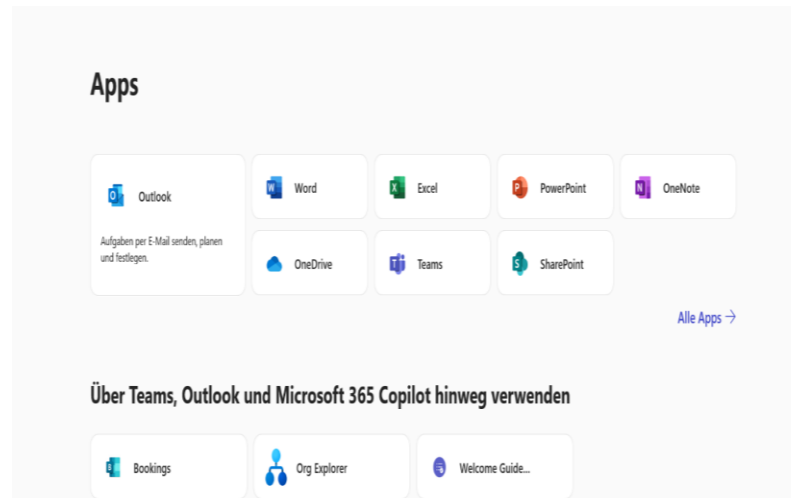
Apps

Outlook

Aufgaben per E-Mail senden, planen und festlegen.

Word

Excel

PowerPoint

OneNote

OneDrive

Teams

SharePoint

Alle Apps →

Über Teams, Outlook und Microsoft 365 Copilot hinweg verwenden

Bookings

Org Explorer

Welcome Guide...